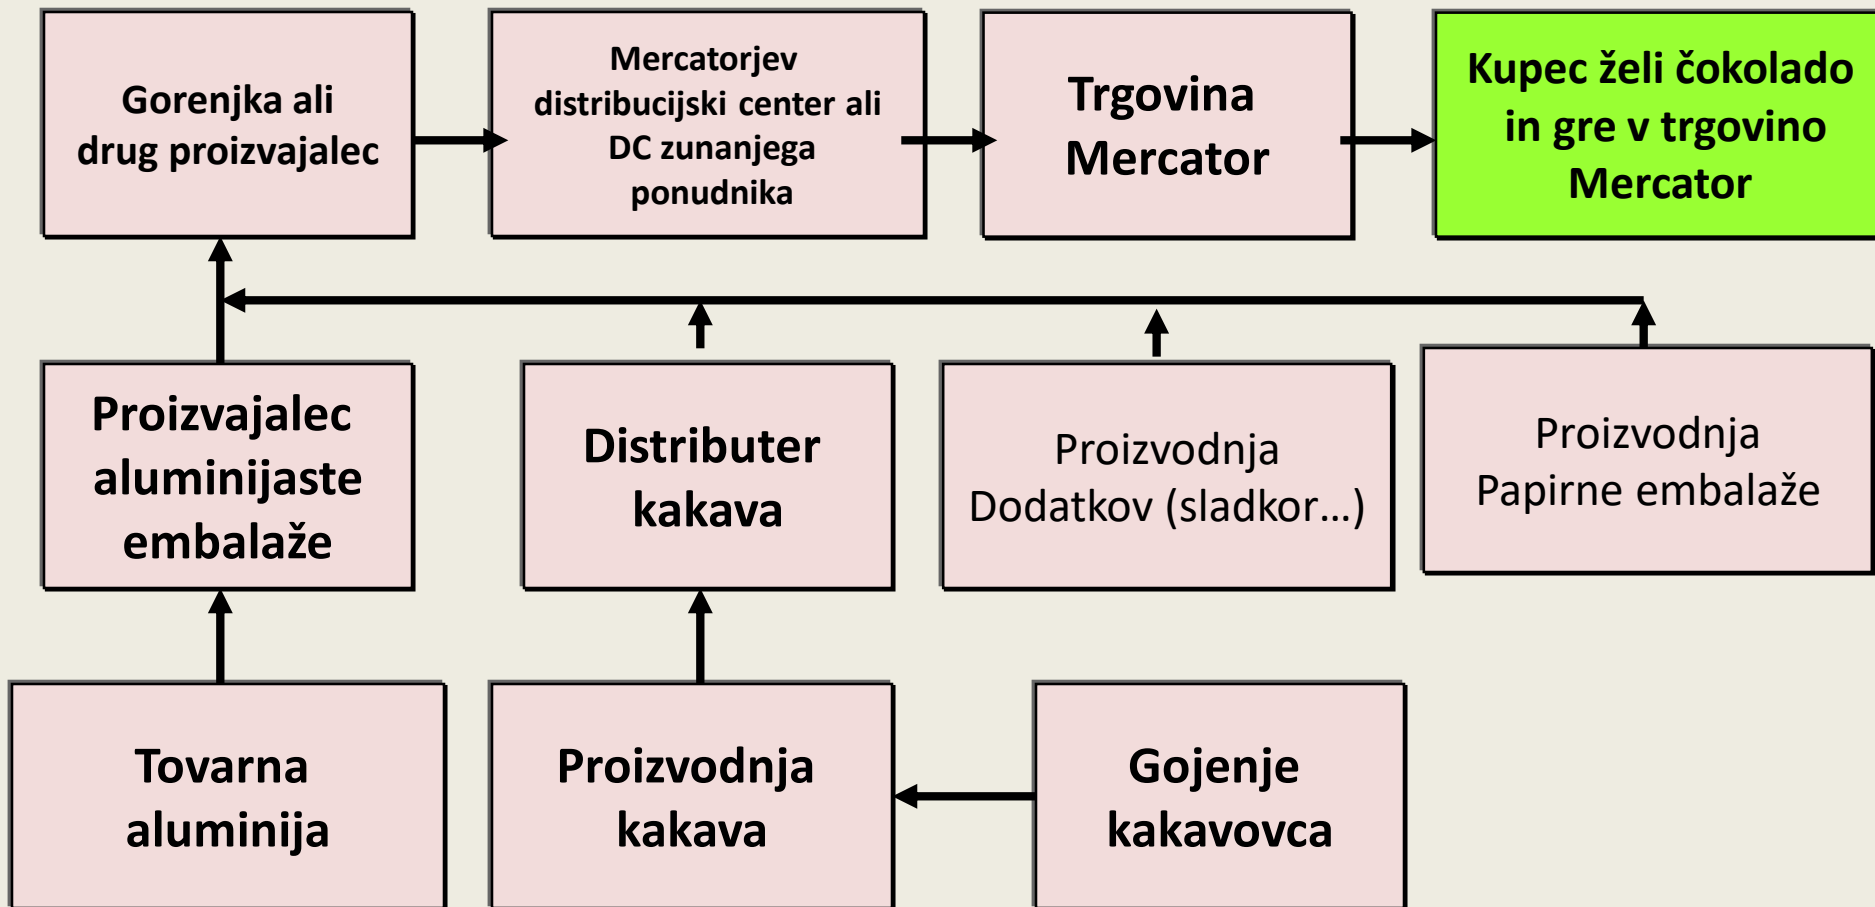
Gorenjka ali drug proizvajalec

Mercatorjev distribucijski center ali DC zunanjega ponudnika

Trgovina Mercator

Kupec želi čokolado in gre v trgovino Mercator

Proizvajalec aluminijaste embalaže

Distributer kakava

Proizvodnja Dodatkov (sladkor…)

Proizvodnja Papirne embalaže

Tovarna aluminija

Proizvodnja kakava

Gojenje kakavovca